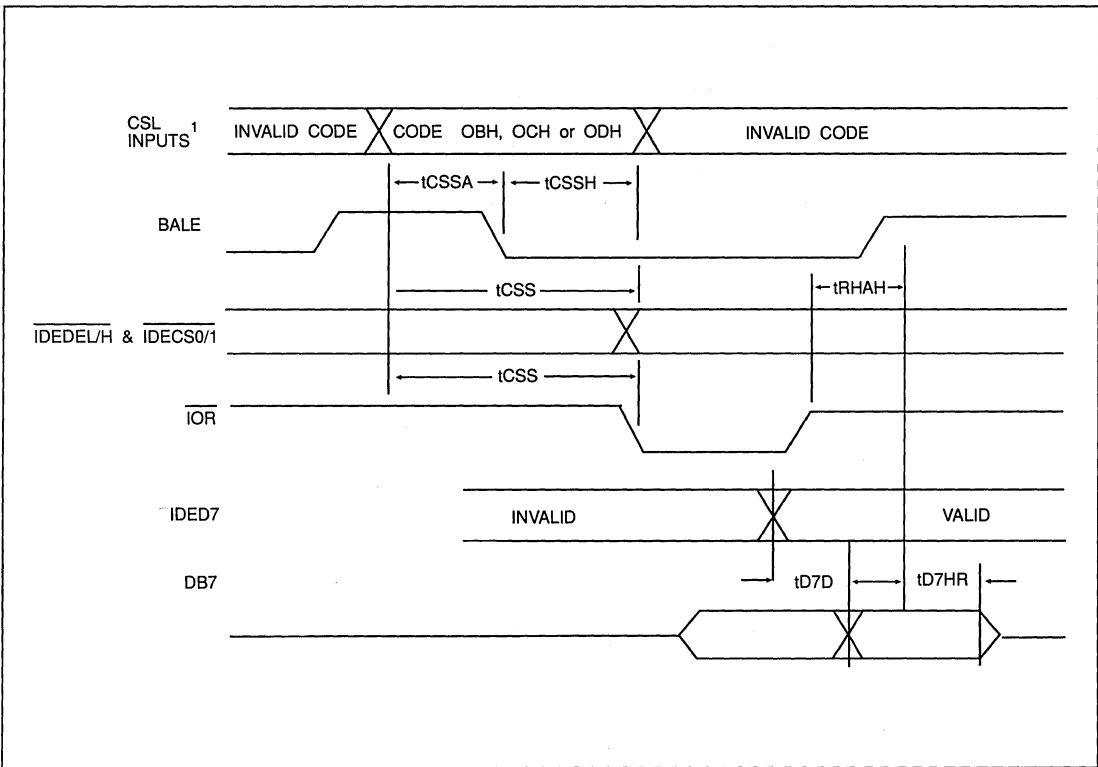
CSL INPUTS$^1$ INVALID CODE CODE OBH, OCH or ODH INVALID CODE

tCSSA tCSSH

BALE

tCSS tRHAH

$\overline{IDEDEL/H}$ & $\overline{IDECS0/1}$

tCSS

$\overline{IOR}$

IDED7 INVALID VALID

DB7 tD7D tD7HR